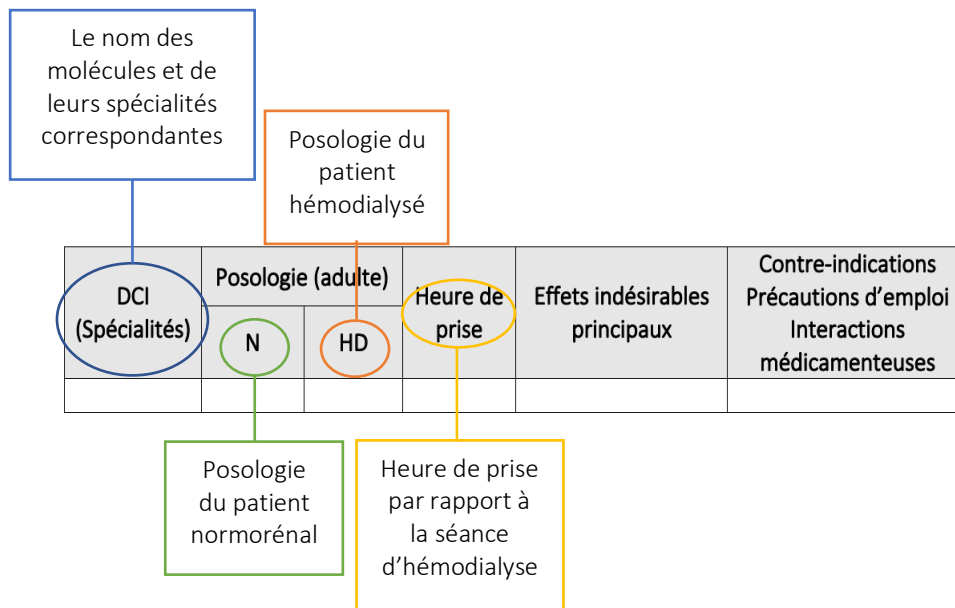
Le nom des molécules et de leurs spécialités correspondantes

Posologie du patient hémodialysé

| DCI (Spécialités) | Posologie (adulte) N | Posologie (adulte) HD | Heure de prise | Effets indésirables principaux | Contre-indications Précautions d'emploi Interactions médicamenteuses |
|---|---|---|---|---|---|
| | | | | | |

Posologie du patient normorénal

Heure de prise par rapport à la séance d'hémodialyse